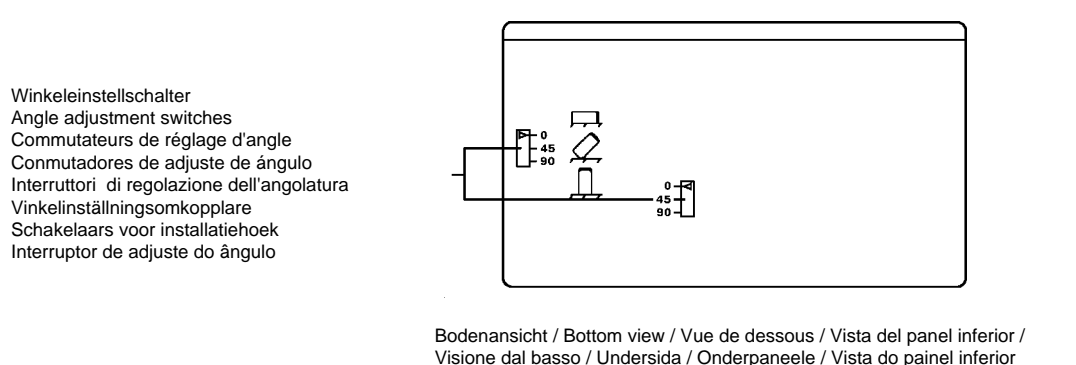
Winkeleinstellschalter
Angle adjustment switches
Commutateurs de réglage d'angle
Conmutadores de adjuste de ángulo
Interruttori di regolazione dell'angolatura
Vinkelinställningsomkopplare
Schakelaars voor installatiehoek
Interruptor de adjuste do ângulo

0
45
90

0
45
90

Bodenansicht / Bottom view / Vue de dessous / Vista del panel inferior / Visione dal basso / Undersida / Onderpaneele / Vista do painel inferior